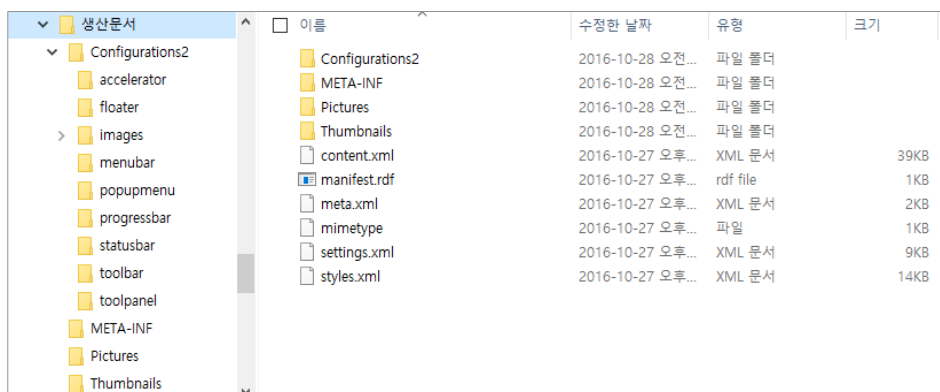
생산문서
Configurations2
accelerator
floater
images
menubar
popupmenu
progressbar
statusbar
toolbar
toolpanel
META-INF
Pictures
Thumbnails

| 이름 | 수정한 날짜 | 유형 | 크기 |
|---|---|---|---|
| Configurations2 | 2016-10-28 오전... | 파일 폴더 | |
| META-INF | 2016-10-28 오전... | 파일 폴더 | |
| Pictures | 2016-10-28 오전... | 파일 폴더 | |
| Thumbnails | 2016-10-28 오전... | 파일 폴더 | |
| content.xml | 2016-10-27 오후... | XML 문서 | 39KB |
| manifest.rdf | 2016-10-27 오후... | rdf file | 1KB |
| meta.xml | 2016-10-27 오후... | XML 문서 | 2KB |
| mimetype | 2016-10-27 오후... | 파일 | 1KB |
| settings.xml | 2016-10-27 오후... | XML 문서 | 9KB |
| styles.xml | 2016-10-27 오후... | XML 문서 | 14KB |